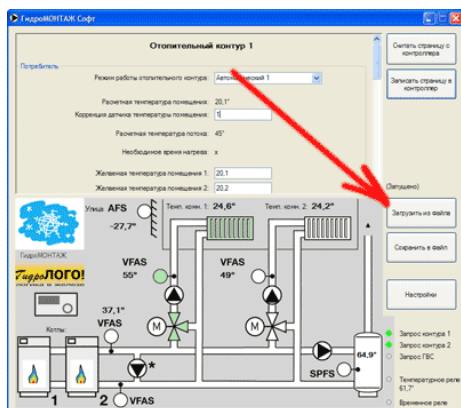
ГидроМОНТАЖ Софт

Отопительный контур 1

Потребитель

Режим работы отопительного контура: Автоматический 1

Расчетная температура помещения: 20,1°

Коррекция датчика температуры помещения: 1

Расчетная температура потока: 45°

Необходимое время нагрева: x

Желаемая температура помещения 1: 20,1

Желаемая температура помещения 2: 20,2

Считать страницу с контроллера

Записать страницу в контроллер

(Запущено)

Загрузить из файла

Сохранить в файл

Настройки

Улица AFS

-27,7°

Темп. комн. 1: 24,6°

Темп. комн. 2: 24,2°

ГидроМОНТАЖ

ГидроЛОГО!

VFAS 55°

VFAS 49°

M

M

37,1°

VFAS

Котлы:

1

2

VFAS

SPFS

64,9°

Запрос контура 1

Запрос контура 2

Запрос ГВС

Температурное реле 61,7°

Временное реле